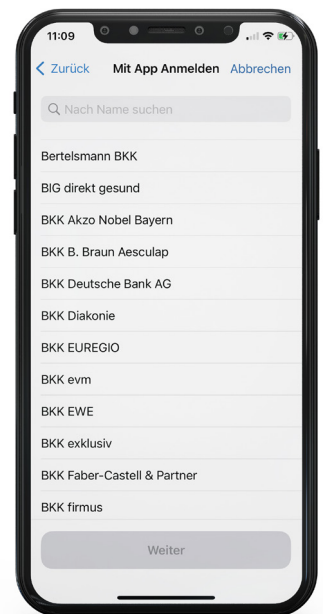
11:09

Zurück Mit App Anmelden Abbrechen

Nach Name suchen

Bertelsmann BKK

BIG direkt gesund

BKK Akzo Nobel Bayern

BKK B. Braun Aesculap

BKK Deutsche Bank AG

BKK Diakonie

BKK EUREGIO

BKK evm

BKK EWE

BKK exklusiv

BKK Faber-Castell & Partner

BKK firmus

Weiter